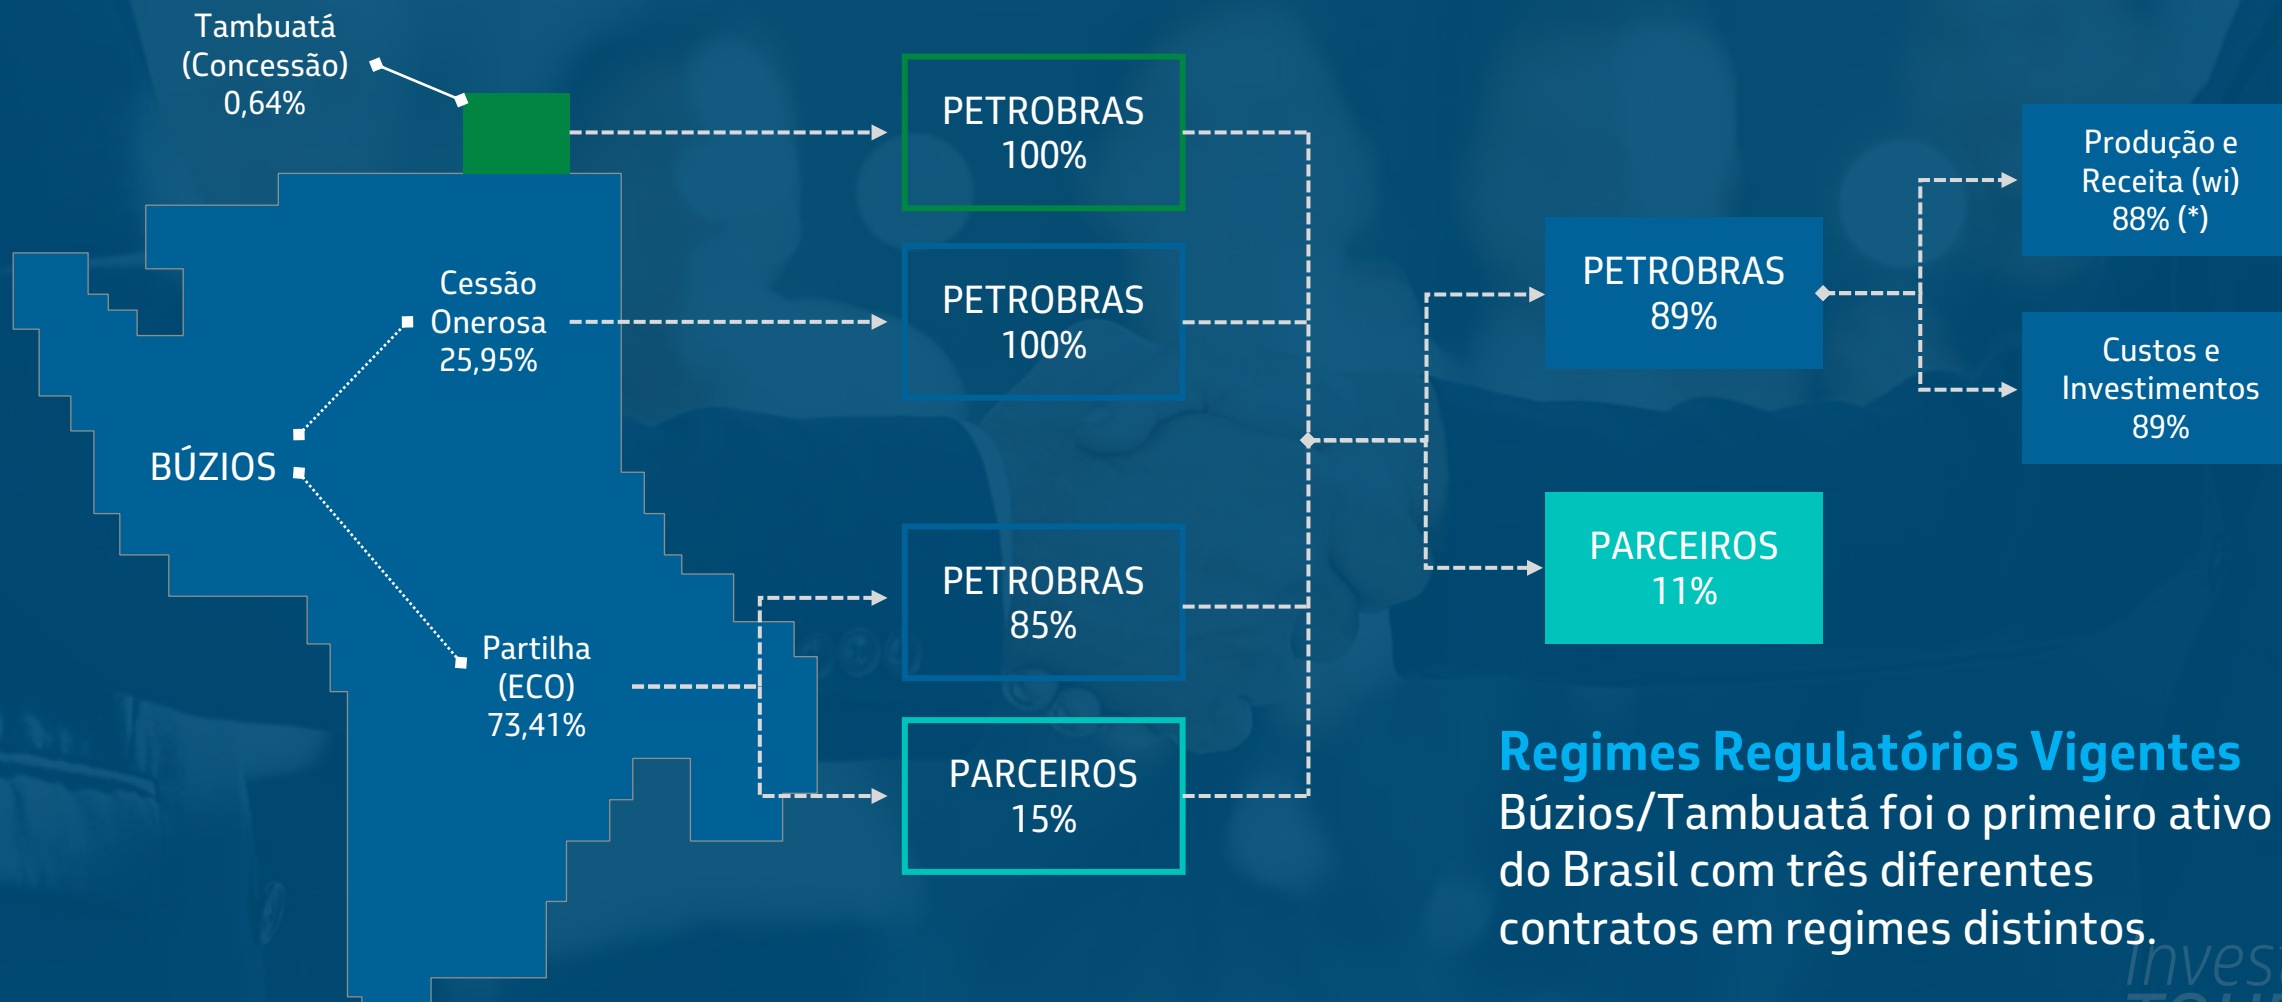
Tambuatá (Concessão) 0,64%

BÚZIOS

Cessão Onerosa 25,95%

Partilha (ECO) 73,41%

PETROBRAS 100%

PETROBRAS 100%

PETROBRAS 85%

PARCEIROS 15%

PETROBRAS 89%

PARCEIROS 11%

Produção e Receita (wi) 88% (*)

Custos e Investimentos 89%

Regimes Regulatórios Vigentes

Búzios/Tambuatá foi o primeiro ativo do Brasil com três diferentes contratos em regimes distintos.

Inves